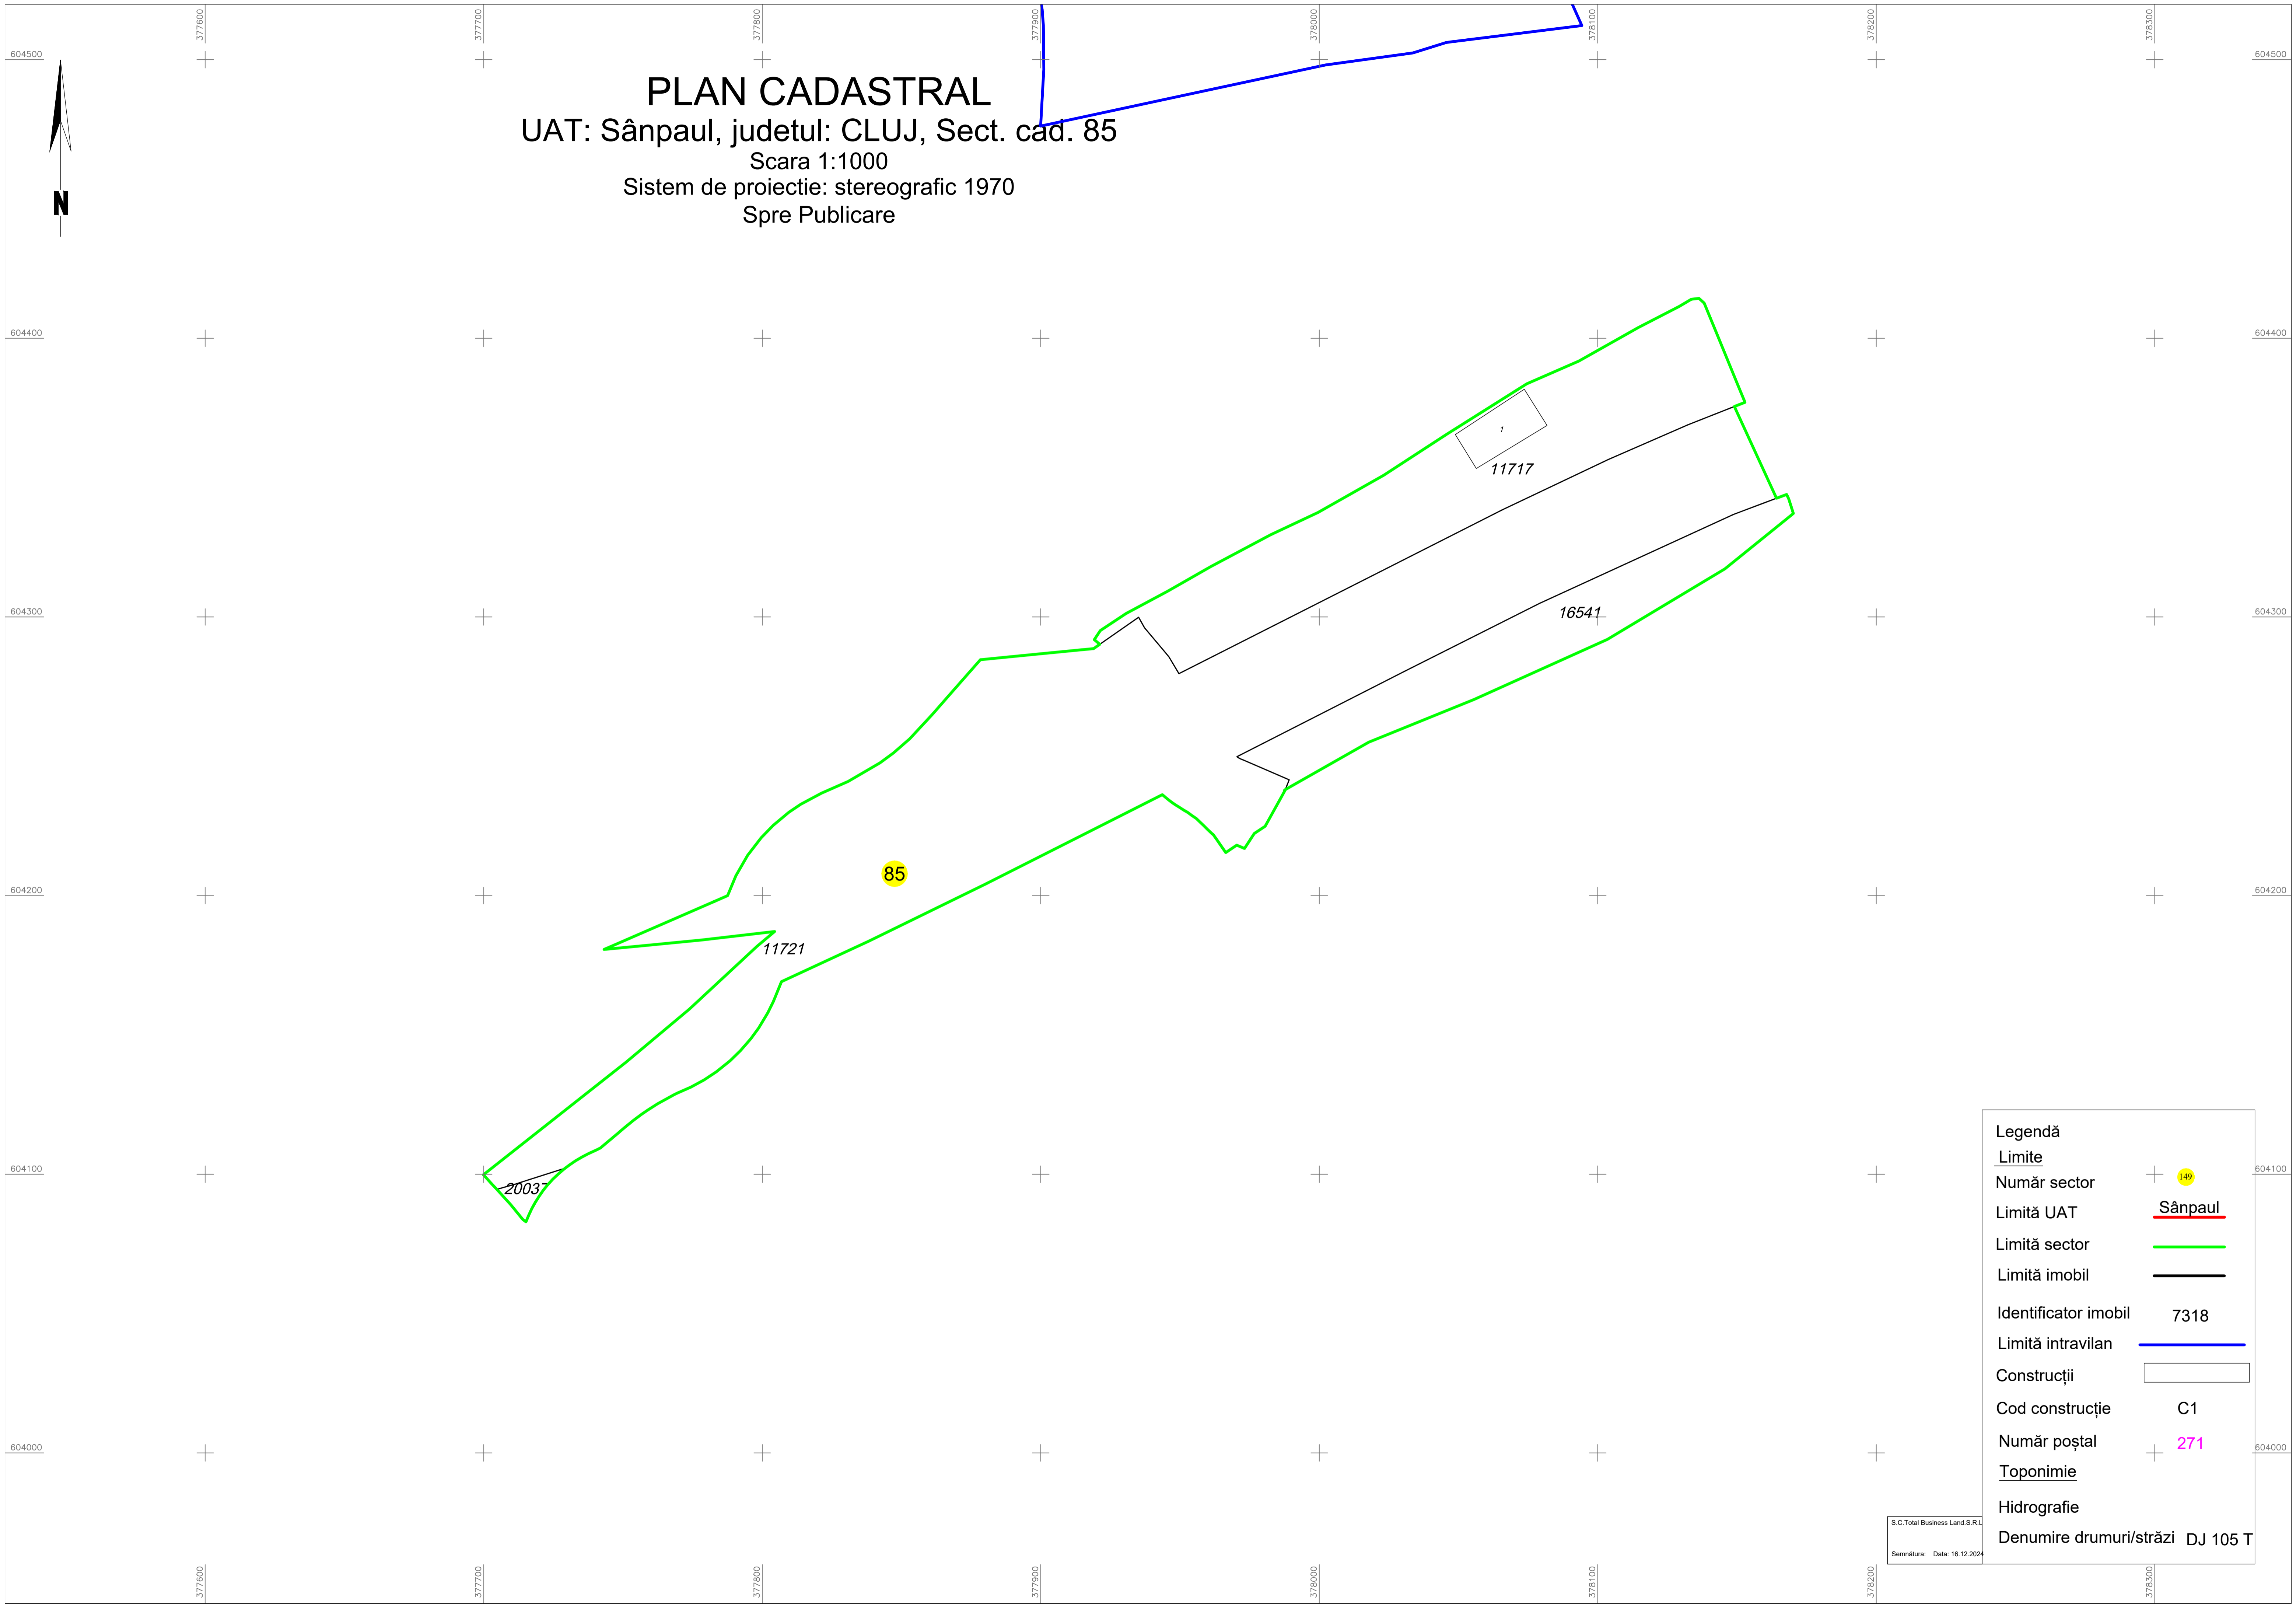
377600 377700 377800 377900 378000 378100 378200 378300

604500 604500

N

PLAN CADASTRAL
UAT: Sânpaul, judetul: CLUJ, Sect. cad. 85
Scara 1:1000
Sistem de proiectie: stereografic 1970
Spre Publicare

604400 604400

1
11717

604300 16541 604300

85

604200 604200

11721

604100 604100

20037

604000 604000

377600 377700 377800 377900 378000 378100 378200 378300

Legendă
Limite
Număr sector 149
Limită UAT Sânpaul
Limită sector
Limită imobil
Identificator imobil 7318
Limită intravilan
Construcții
Cod construcție C1
Număr poștal 271
Toponimie
Hidrografie
Denumire drumuri/străzi DJ 105 T

S.C.Total Business Land.S.R.L
Semnătura: Data: 16.12.2024